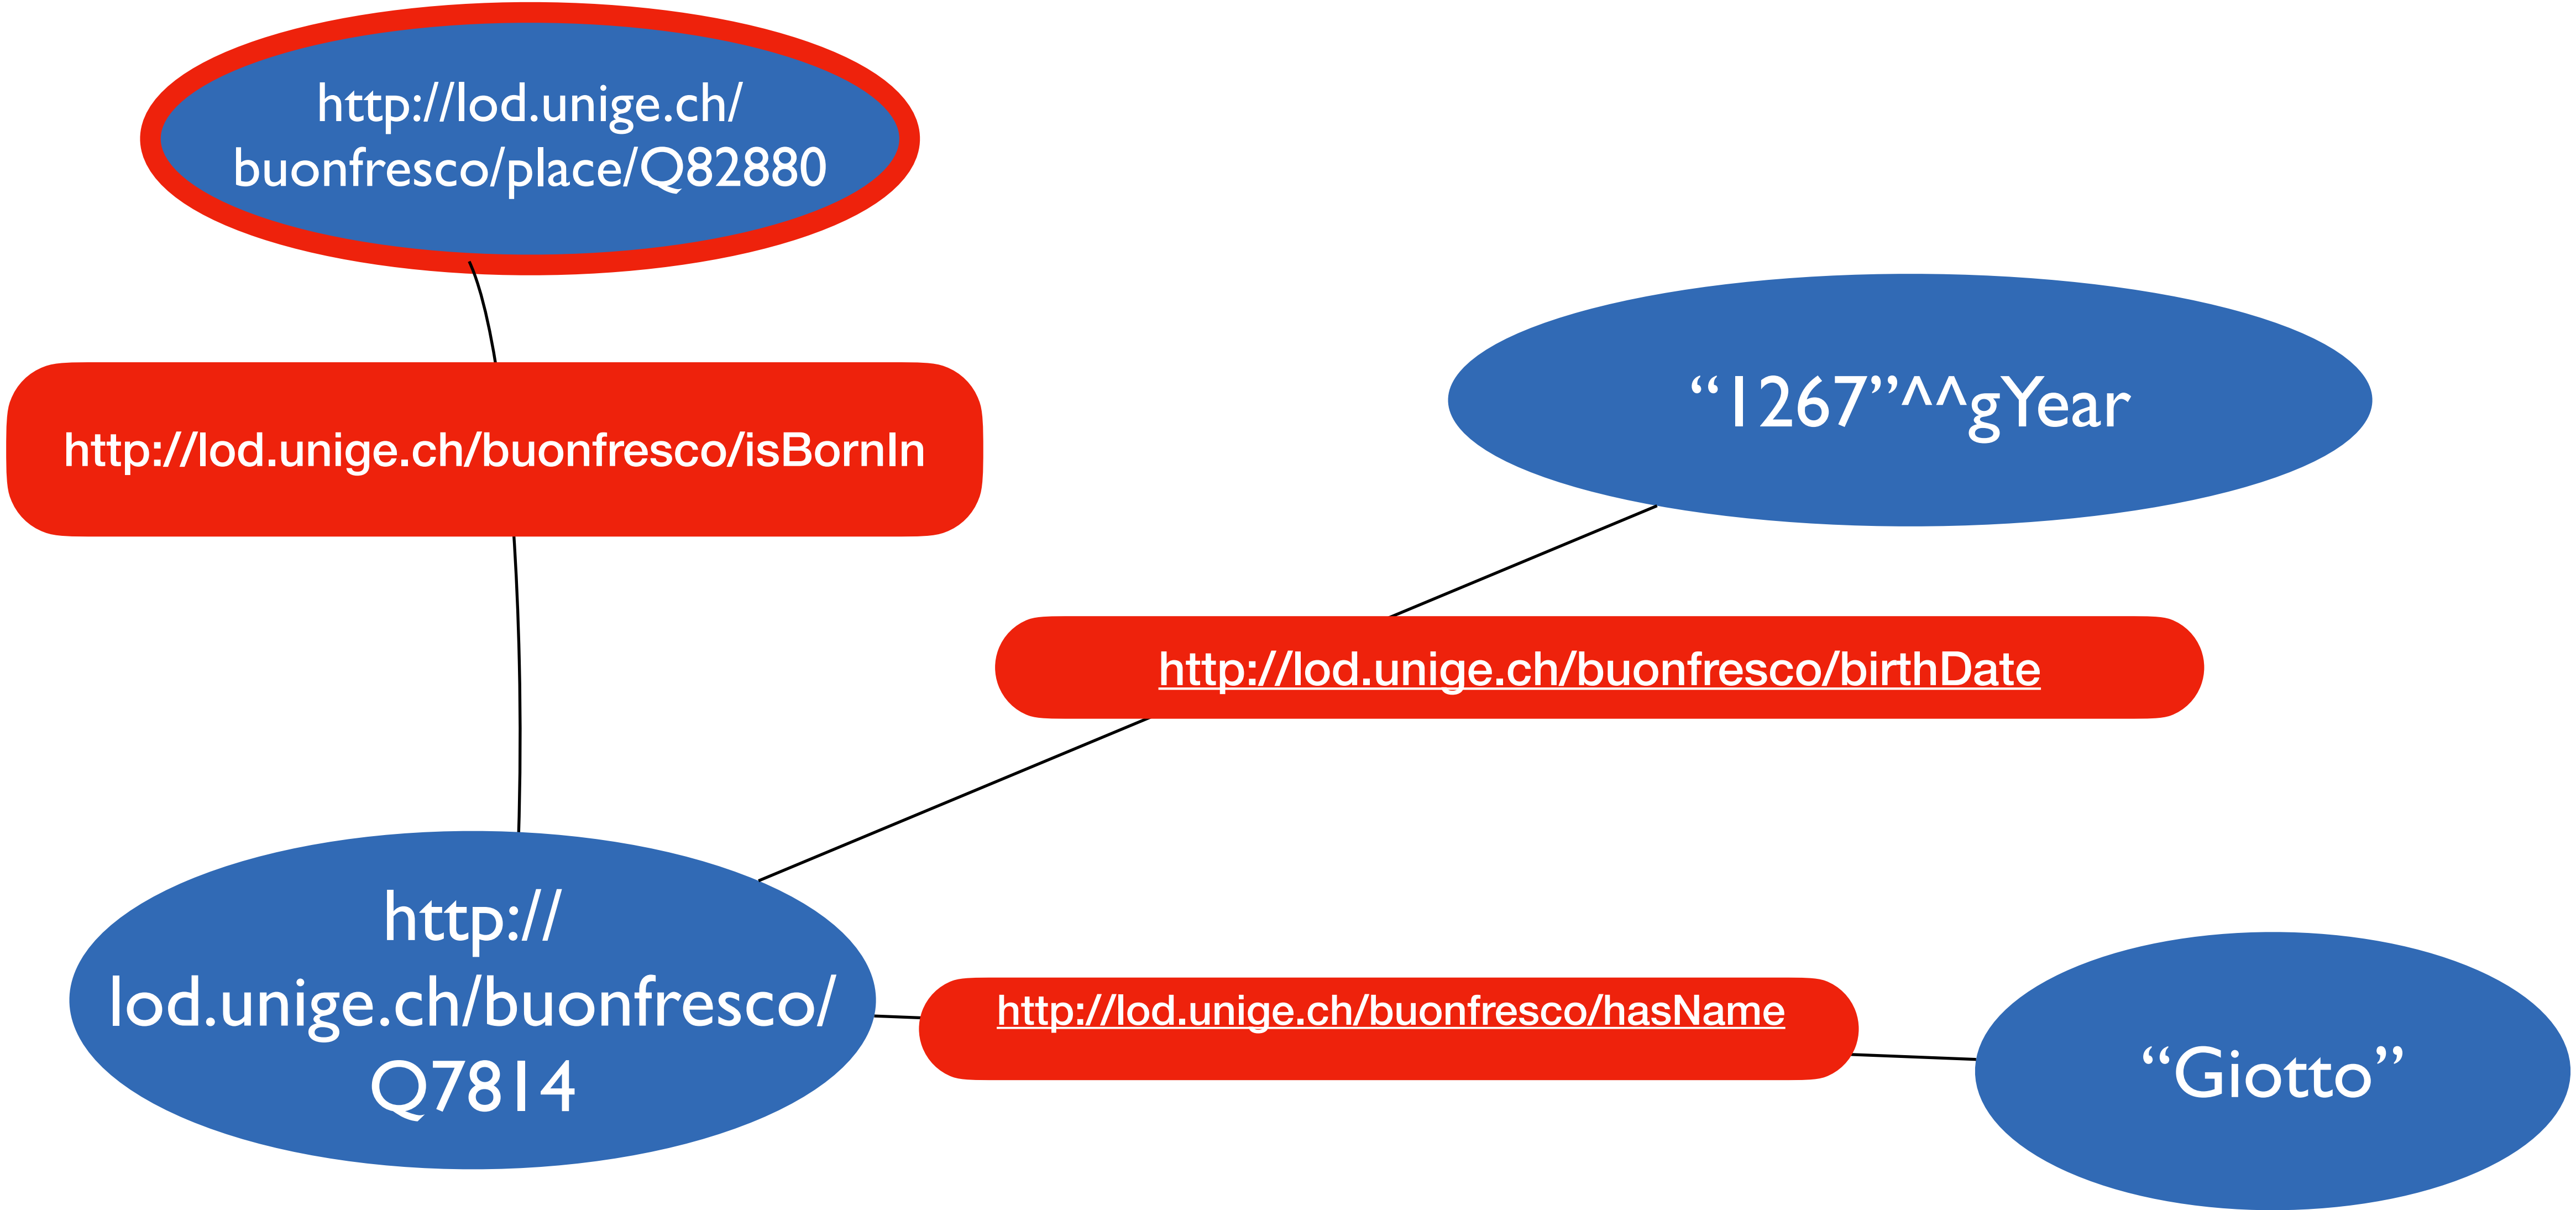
http://lod.unige.ch/buonfresco/place/Q82880

http://lod.unige.ch/buonfresco/isBornIn

“1267”^^gYear

http://lod.unige.ch/buonfresco/birthDate

http://lod.unige.ch/buonfresco/Q7814

http://lod.unige.ch/buonfresco/hasName

“Giotto”